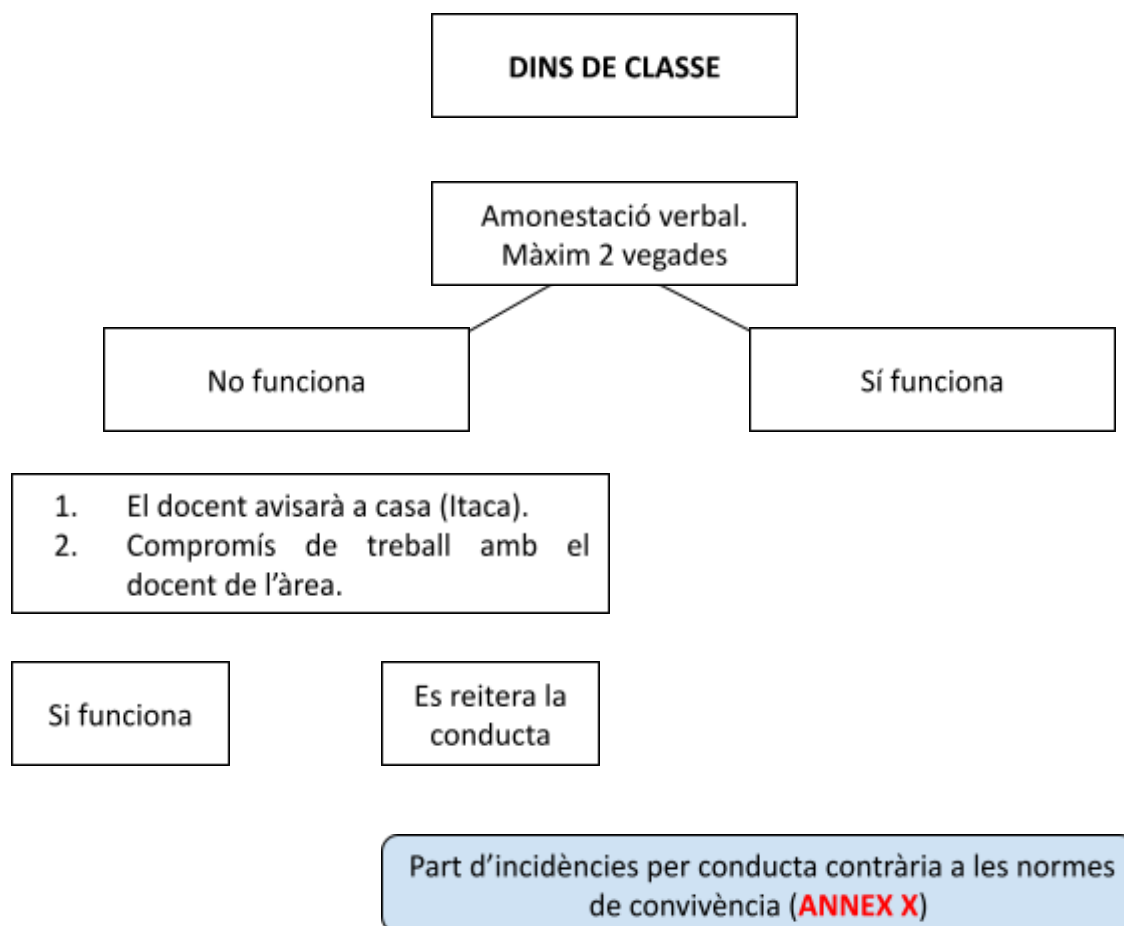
DINS DE CLASSE

Amonestació verbal. Màxim 2 vegades

No funciona

Sí funciona

1. El docent avisarà a casa (Itaca).
2. Compromís de treball amb el docent de l'àrea.

Si funciona

Es reitera la conducta

Part d'incidències per conducta contrària a les normes de convivència (ANNEX X)